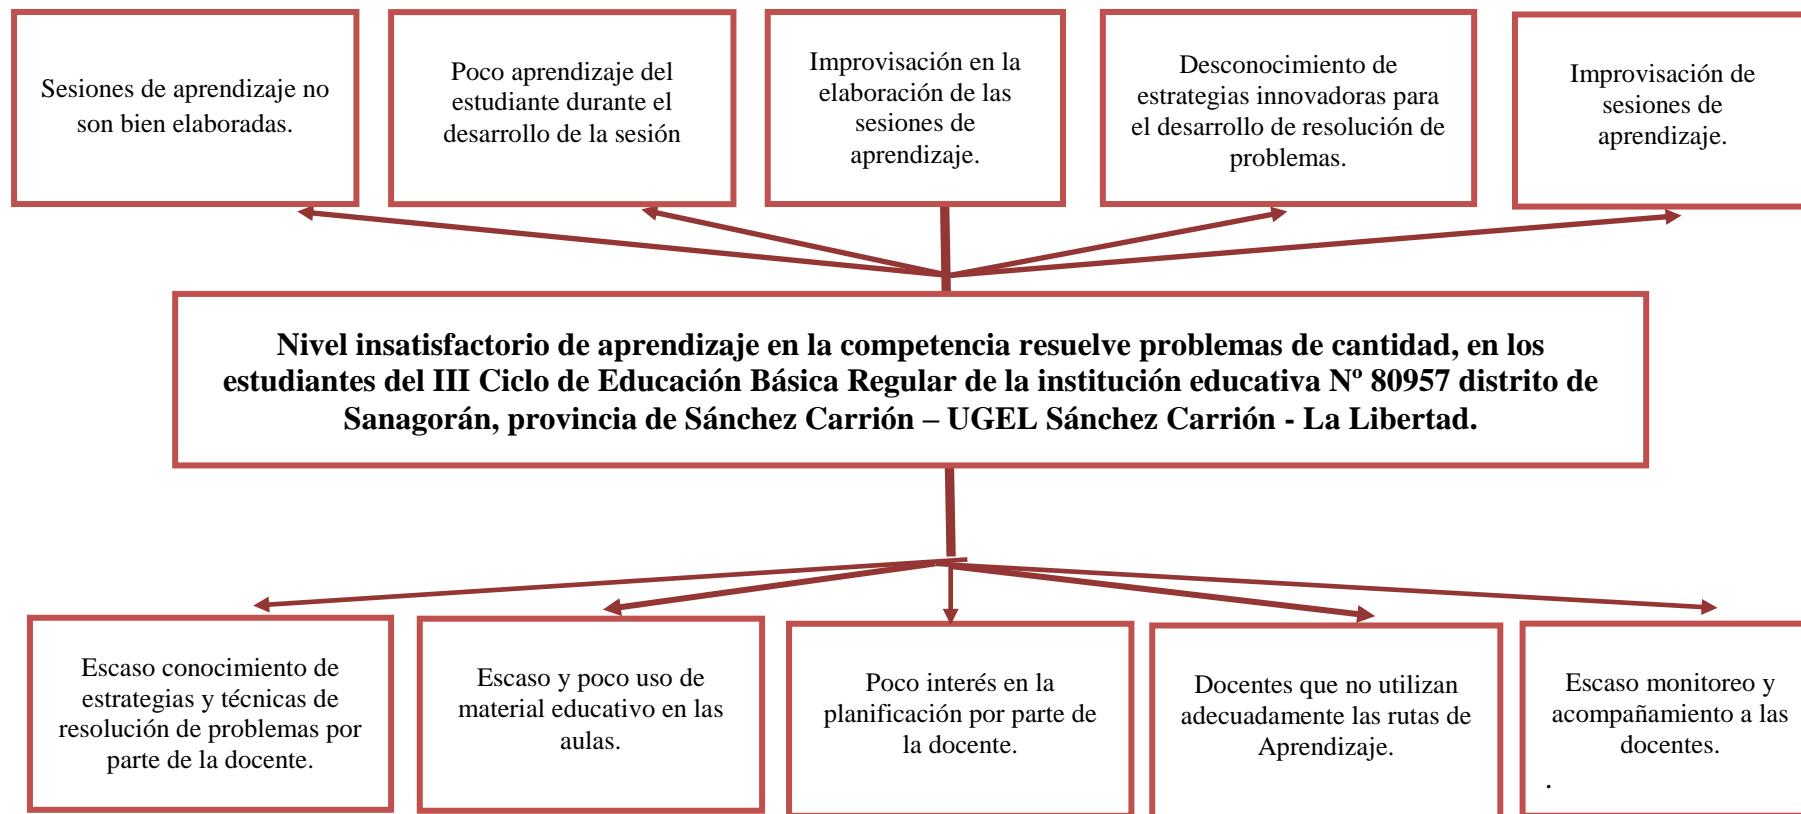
Sesiones de aprendizaje no son bien elaboradas.

Poco aprendizaje del estudiante durante el desarrollo de la sesión

Improvisación en la elaboración de las sesiones de aprendizaje.

Desconocimiento de estrategias innovadoras para el desarrollo de resolución de problemas.

Improvisación de sesiones de aprendizaje.

**Nivel insatisfactorio de aprendizaje en la competencia resuelve problemas de cantidad, en los estudiantes del III Ciclo de Educación Básica Regular de la institución educativa Nº 80957 distrito de Sanagorán, provincia de Sánchez Carrión – UGEL Sánchez Carrión - La Libertad.**

Escaso conocimiento de estrategias y técnicas de resolución de problemas por parte de la docente.

Escaso y poco uso de material educativo en las aulas.

Poco interés en la planificación por parte de la docente.

Docentes que no utilizan adecuadamente las rutas de Aprendizaje.

Escaso monitoreo y acompañamiento a las docentes.

.